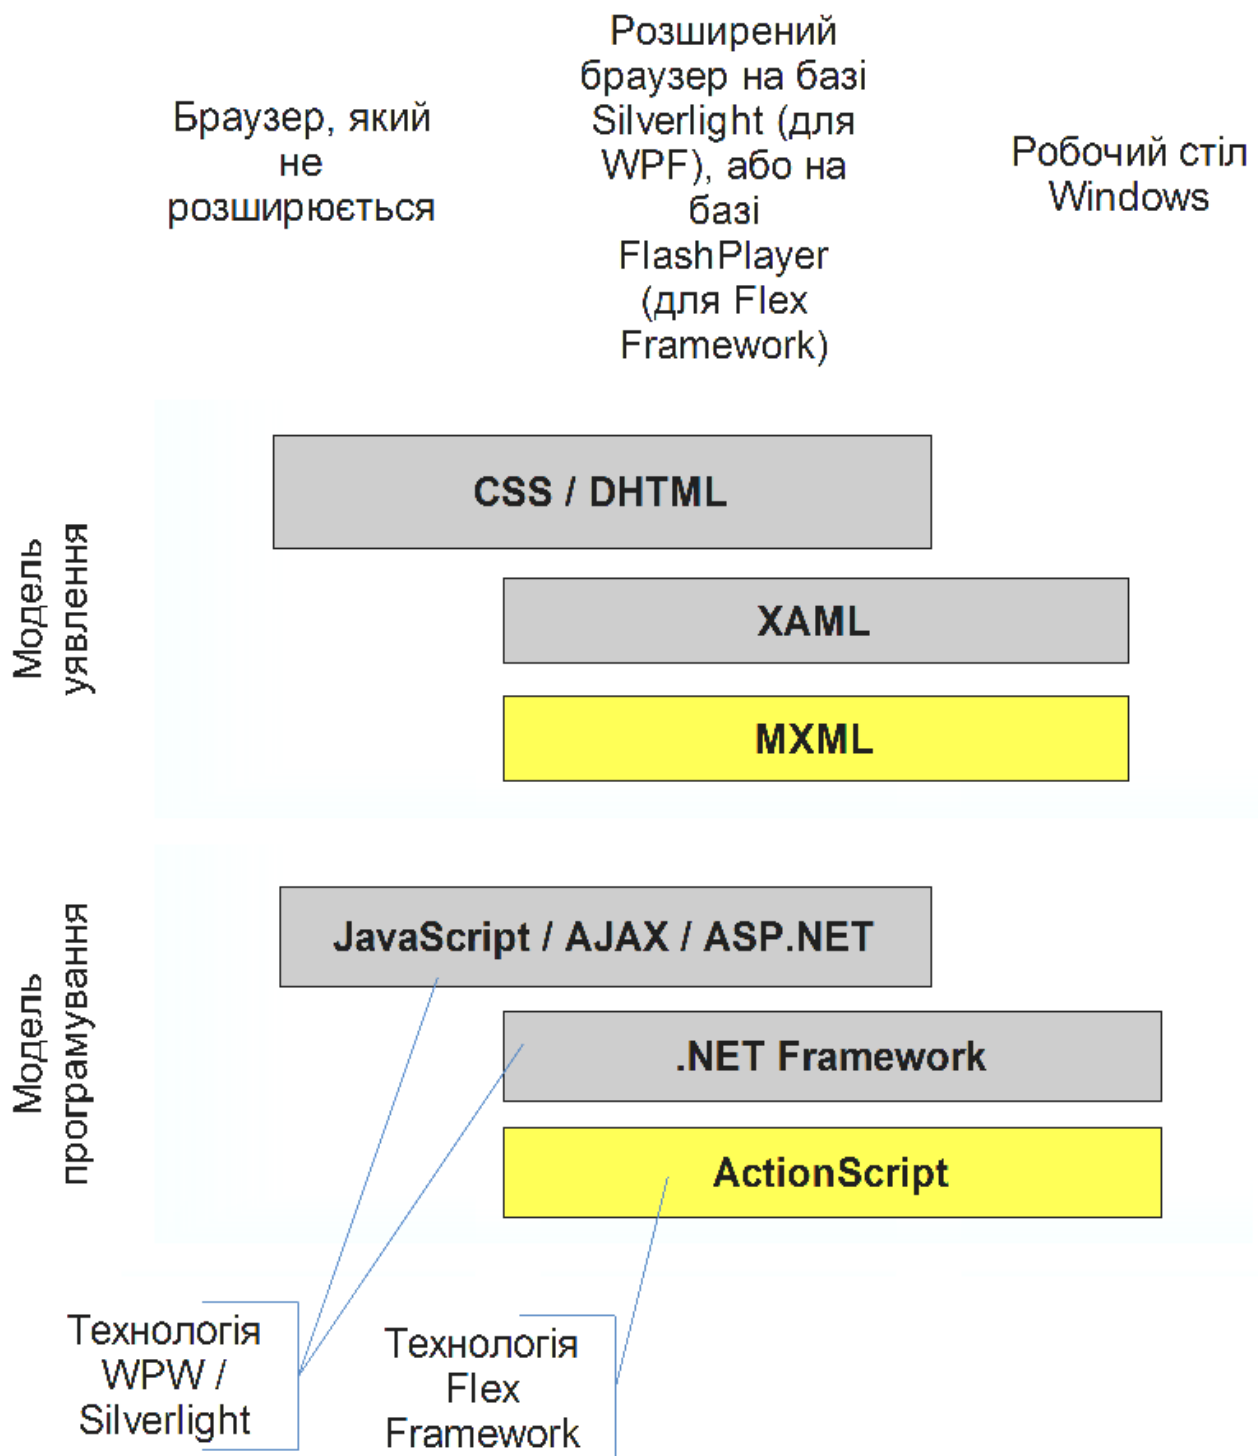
Браузер, який не розширюється

Розширений браузер на базі Silverlight (для WPF), або на базі FlashPlayer (для Flex Framework)

Робочий стіл Windows

Модель уявлення

CSS / DHTML

XAML

MXML

Модель програмування

JavaScript / AJAX / ASP.NET

.NET Framework

ActionScript

Технологія WPW / Silverlight

Технологія Flex Framework